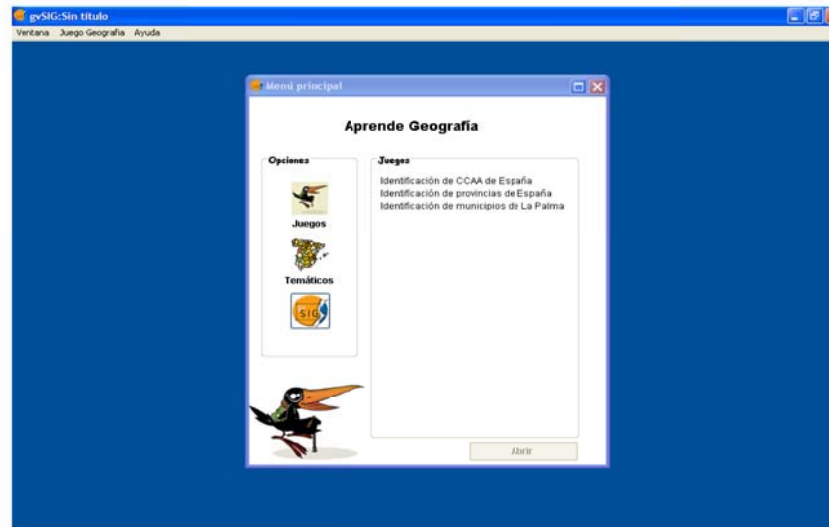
gvSIG:Sin título

Ventana Juego Geografía Ayuda

Menú principal

Aprende Geografía

Opciones

Juegos

Temáticos

SIG

Juegos

Identificación de CCAA de España
Identificación de provincias de España
Identificación de municipios de La Palma

Abrir